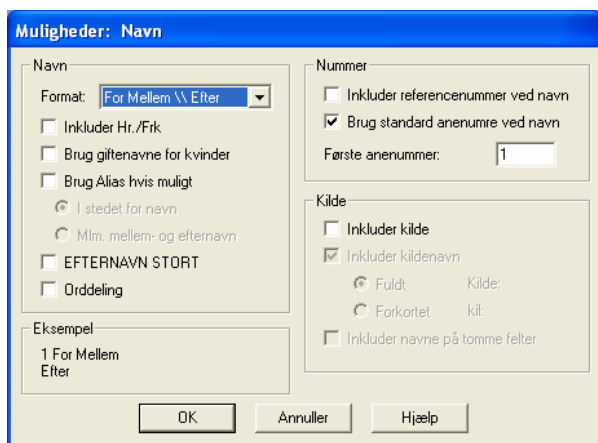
Muligheder: Navn

Navn

Format: For Mellem \\ Efter

Inkluder Hr./Frk

Brug giftenavne for kvinder

Brug Alias hvis muligt

I stedet for navn

Mlm. mellem- og efternavn

EFTERNAVN STORT

Orddeling

Eksempel

1 For Mellem
Efter

Nummer

Inkluder referencenummer ved navn

Brug standard anenumre ved navn

Første anenummer: 1

Kilde

Inkluder kilde

Inkluder kildenavn

Fuldt Kilde:

Forkortet kil:

Inkluder navne på tomme felter

OK

Annuller

Hjælp